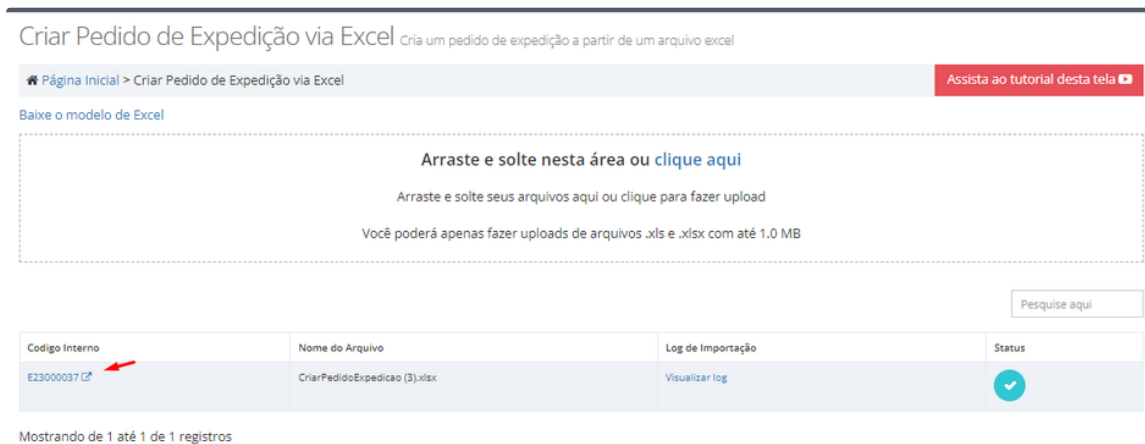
Criar Pedido de Expedição via Excel Cria um pedido de expedição a partir de um arquivo excel

Página Inicial > Criar Pedido de Expedição via Excel

Assista ao tutorial desta tela

Baixe o modelo de Excel

Arraste e solte nesta área ou clique aqui

Arraste e solte seus arquivos aqui ou clique para fazer upload

Você poderá apenas fazer uploads de arquivos .xls e .xlsx com até 1.0 MB

Pesquise aqui

| Codigo Interno | Nome do Arquivo | Log de Importação | Status |
|---|---|---|---|
| E23000037 | CriarPedidoExpedicao (3).xlsx | Visualizar log | |

Mostrando de 1 até 1 de 1 registros